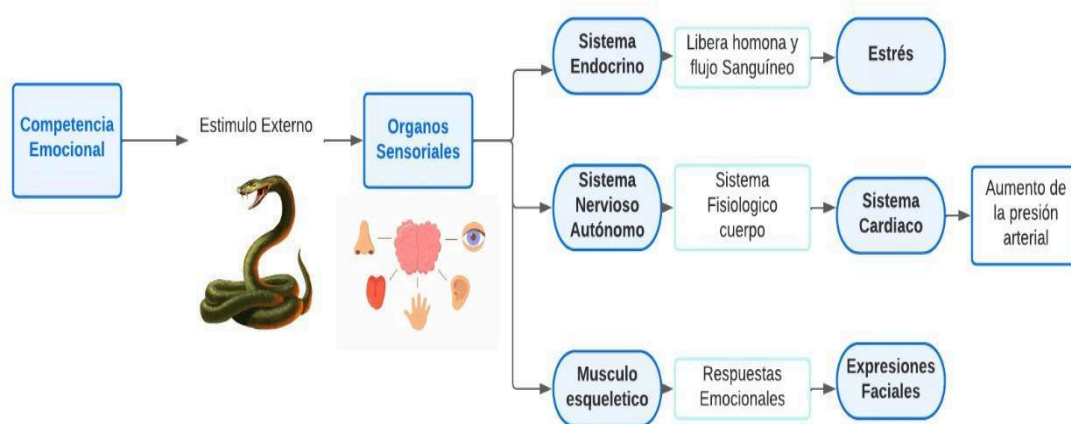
Competencia Emocional

Estimulo Externo

Organos Sensoriales

Sistema Endocrino

Libera homona y flujo Sanguíneo

Estrés

Sistema Nervioso Autónomo

Sistema Fisiologico cuerpo

Sistema Cardiaco

Aumento de la presión arterial

Musculo esqueletico

Respuestas Emocionales

Expresiones Faciales